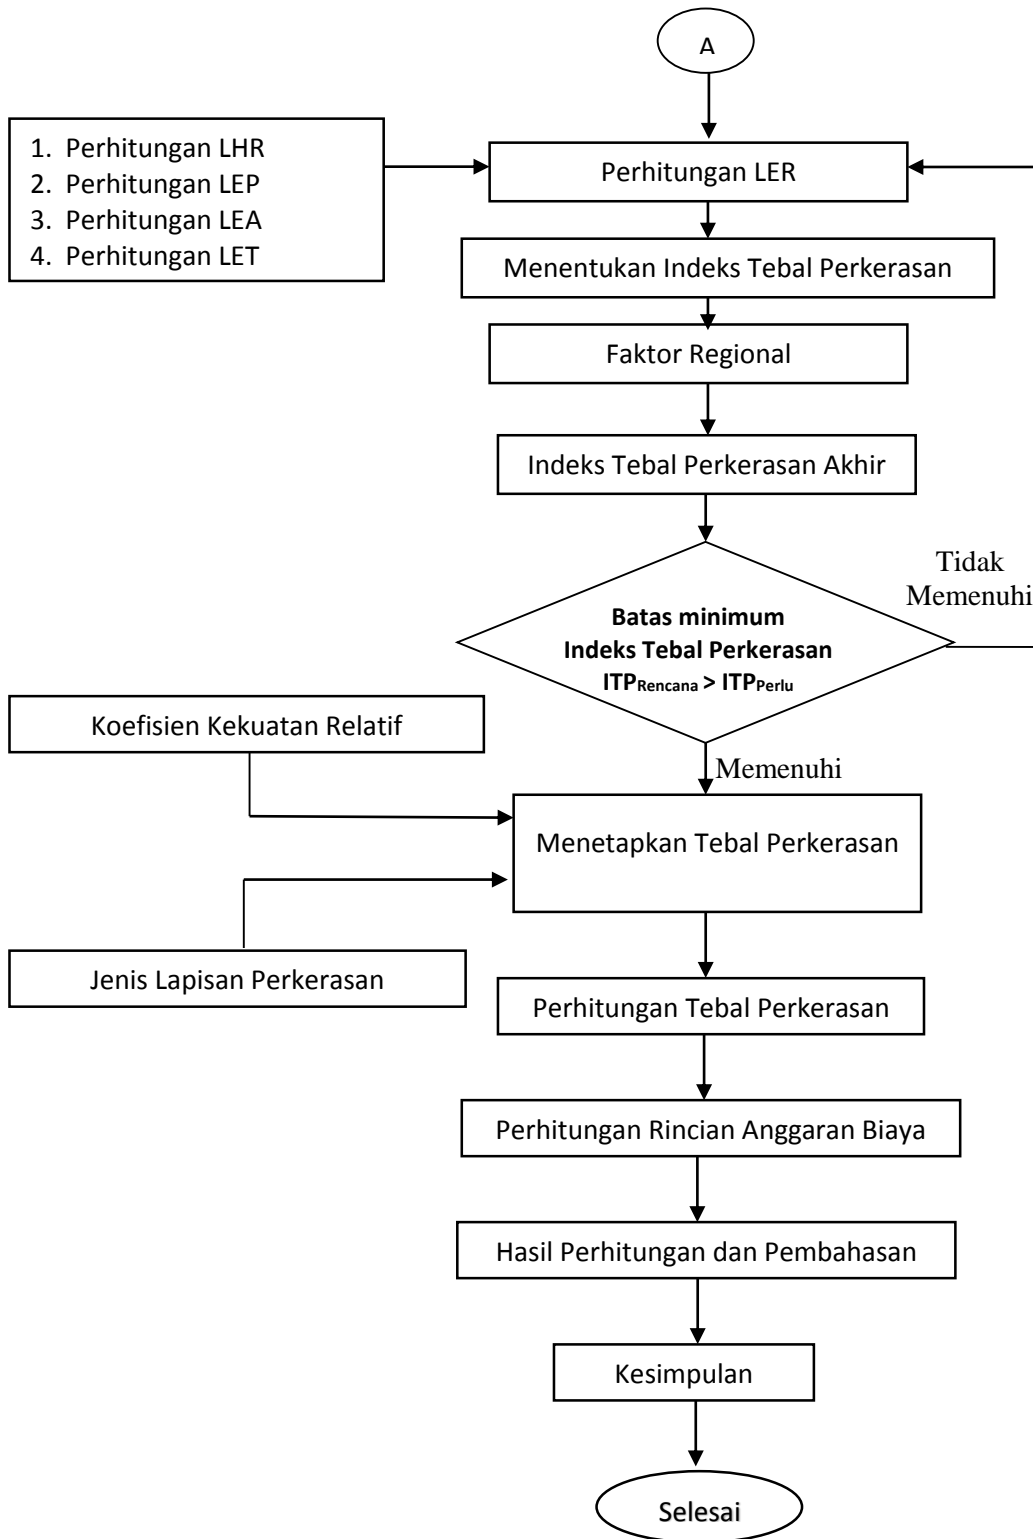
A

1. Perhitungan LHR
2. Perhitungan LEP
3. Perhitungan LEA
4. Perhitungan LET

Perhitungan LER

Menentukan Indeks Tebal Perkerasan

Faktor Regional

Indeks Tebal Perkerasan Akhir

Tidak Memenuhi

**Batas minimum Indeks Tebal Perkerasan $ITP_{Rencana} > ITP_{Perlu}$**

Koefisien Kekuatan Relatif

Memenuhi

Menetapkan Tebal Perkerasan

Jenis Lapisan Perkerasan

Perhitungan Tebal Perkerasan

Perhitungan Rincian Anggaran Biaya

Hasil Perhitungan dan Pembahasan

Kesimpulan

Selesai